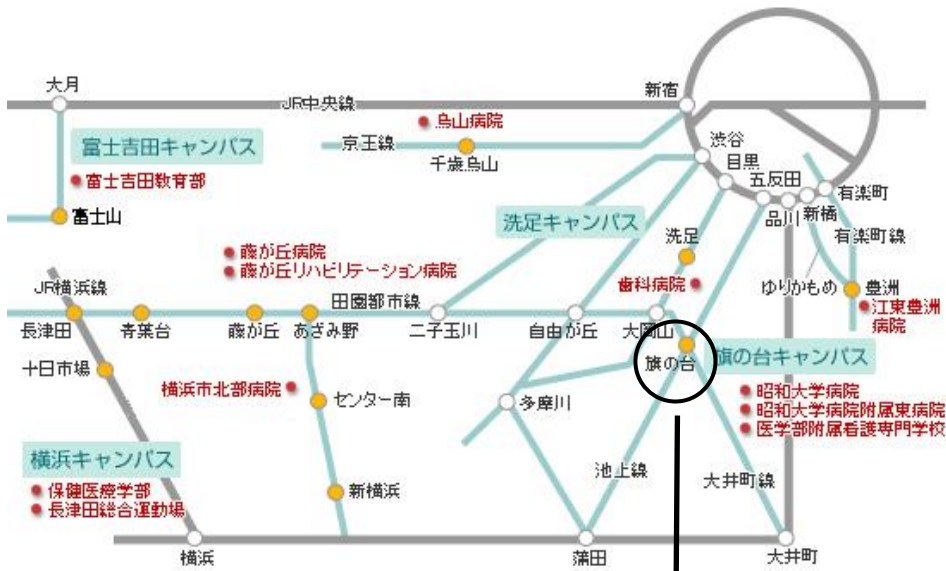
大月
JR中央線
新宿
富士吉田キャンパス
富士吉田教育部
富士山
京王線
烏山病院
千歳烏山
渋谷
目黒
五反田
有楽町
品川
新橋
有楽町線
洗足キャンパス
洗足
藤が丘病院
藤が丘リハビリテーション病院
JR横浜線
歯科病院
ゆりかもめ
豊洲
江東豊洲病院
田園都市線
長津田
青葉台
藤が丘
あざみ野
二子玉川
自由が丘
大岡山
旗の台
旗の台キャンパス
十日市場
横浜市北部病院
センター南
多摩川
昭和大学病院
昭和大学病院附属東病院
医学部附属看護専門学校
横浜キャンパス
保健医療学部
長津田総合運動場
池上線
大井町線
新横浜
横浜
蒲田
大井町